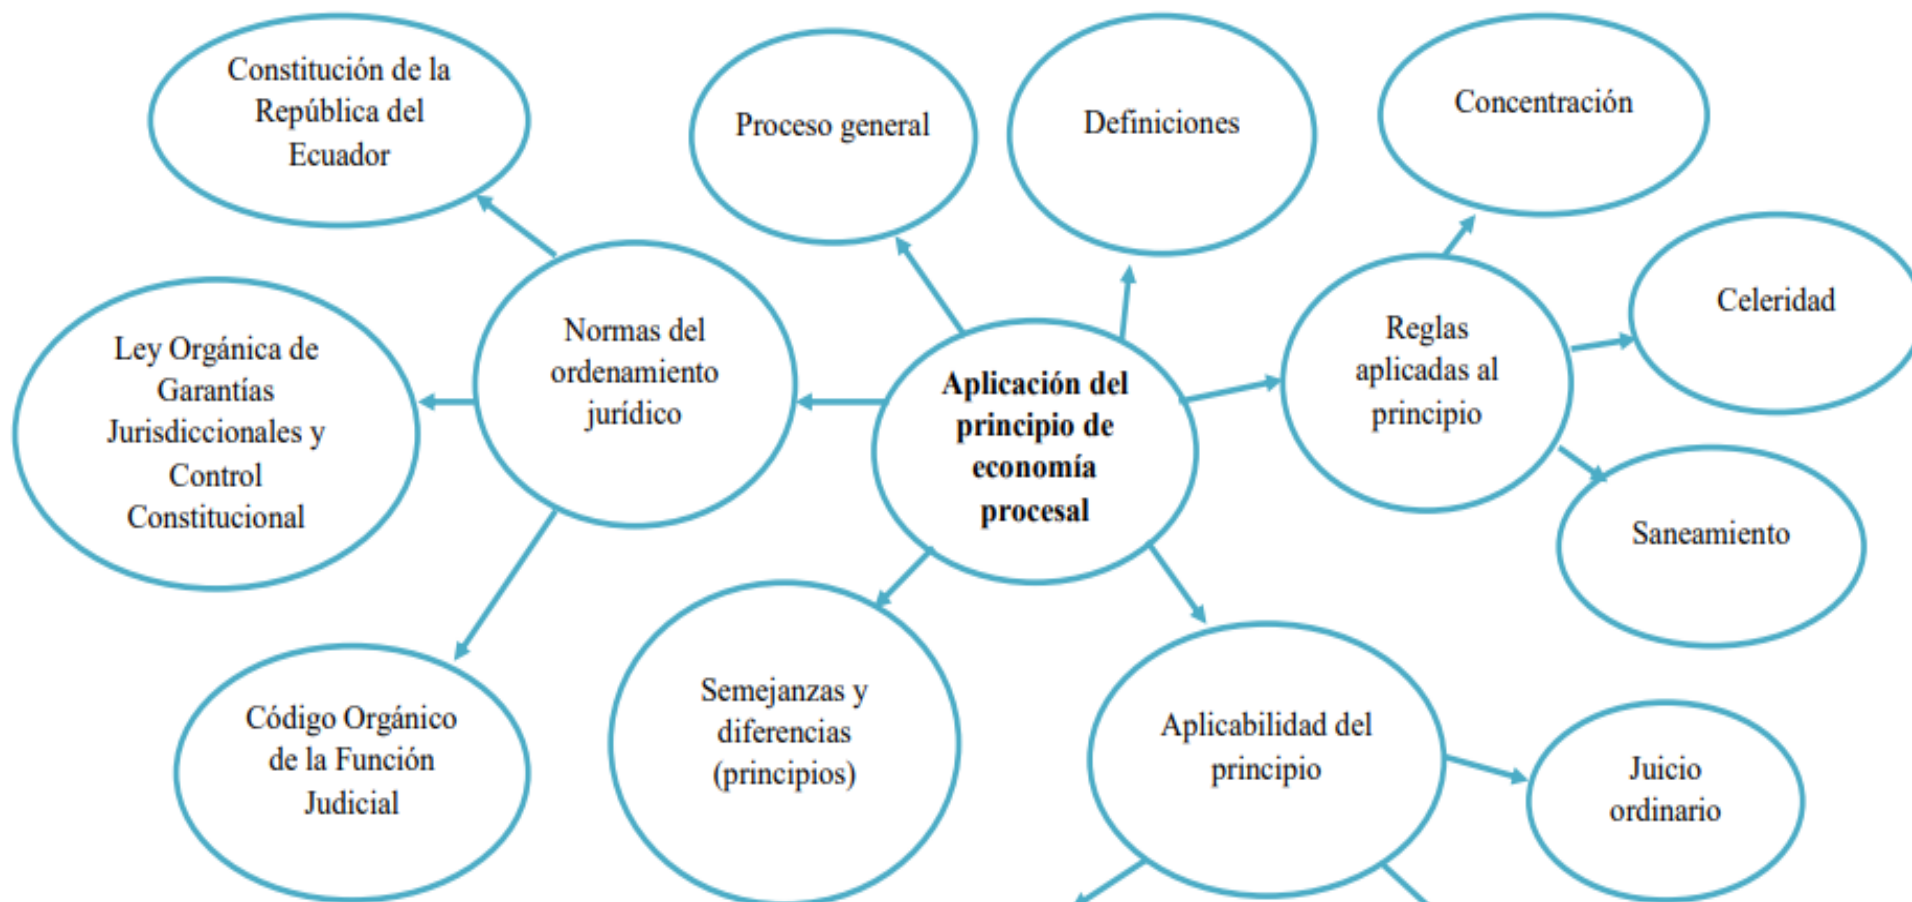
Aplicación del principio de economía procesal

Normas del ordenamiento jurídico

Constitución de la República del Ecuador

Ley Orgánica de Garantías Jurisdiccionales y Control Constitucional

Código Orgánico de la Función Judicial

Proceso general

Definiciones

Reglas aplicadas al principio

Concentración

Celeridad

Saneamiento

Semejanzas y diferencias (principios)

Aplicabilidad del principio

Juicio ordinario